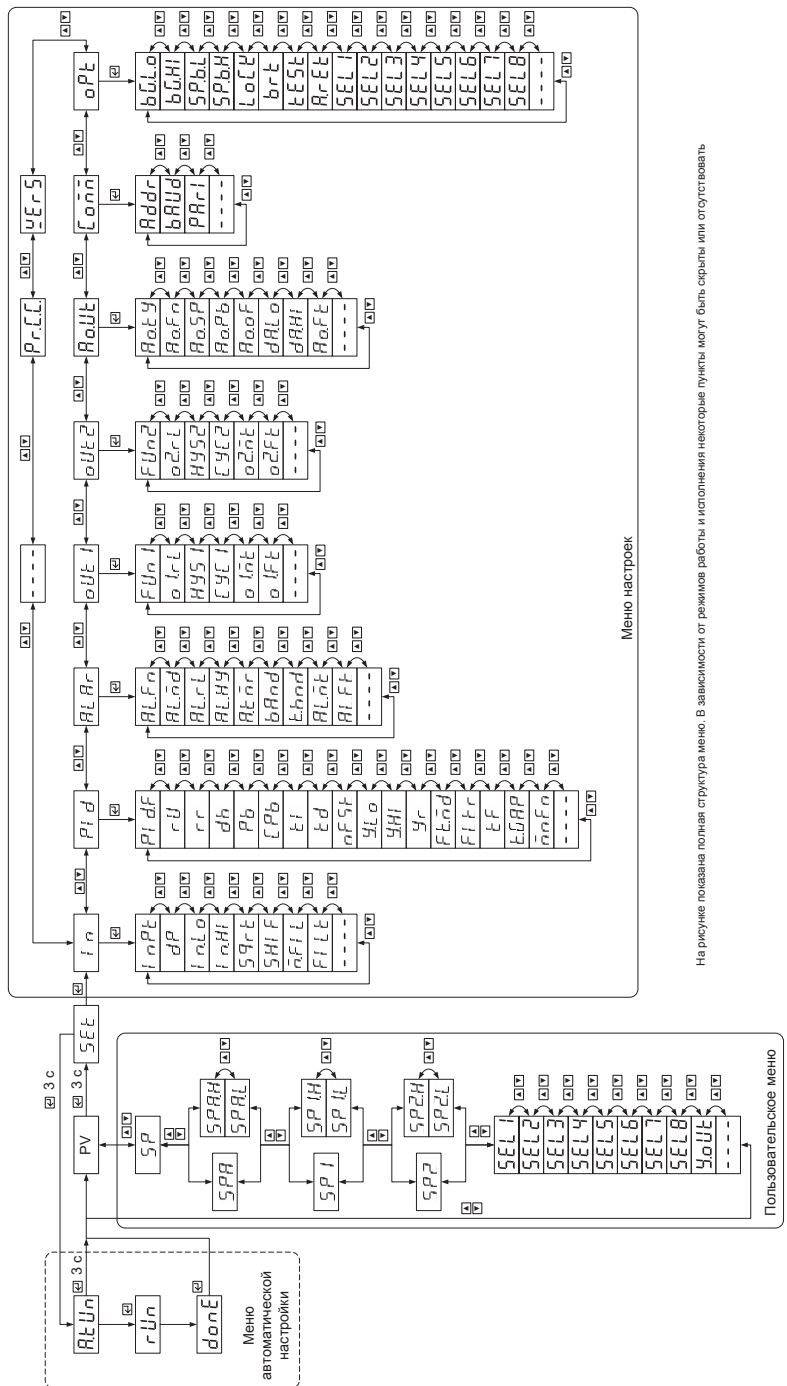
3 с
AtUn
rUn
donE
Меню автоматической настройки

3 с
PV
3 с
SEt

SP
SPA
SPAH
SPAL
SP1
SP1H
SP1L
SP2
SP2H
SP2L
SEL1
SEL2
SEL3
SEL4
SEL5
SEL6
SEL7
SEL8
Y.oUt
----
Пользовательское меню

In
InPt
dP
In.Lo
In.HI
SQrt
SHIF
n.FIL
FILt
----

PId
PIdF
rU
rr
db
Pb
CPb
tI
td
nFSt
Y.Lo
Y.HI
Yr
Ft.nd
FItr
tF
t.CAP
mnFn
----

AL Ar
ALFn
AL.nd
AL.rL
AL.HY
At.nr
bAnd
t.bnd
AL.nt
AI.Ft
----

oUt1
FUn1
o1.rL
HYS1
CYC1
o1.nt
o1.Ft
----

oUt2
FUn2
o2.rL
HYS2
CYC2
o2.nt
o2.Ft
----

Ao.Ut
Ao.tY
Ao.Fn
Ao.SP
Ao.Pb
Ao.oF
dA.Lo
dA.HI
Ao.Ft
----

----
Pr.CC.
Conn
Addr
bAUd
PArI
----

vErS
oPt
bU.Lo
bU.HI
SP.b.L
SP.b.H
LoCY
brt
tESt
A.rEt
SEL1
SEL2
SEL3
SEL4
SEL5
SEL6
SEL7
SEL8
----

Меню настроек

На рисунке показана полная структура меню. В зависимости от режимов работы и исполнения некоторые пункты могут быть скрыты или отсутствовать